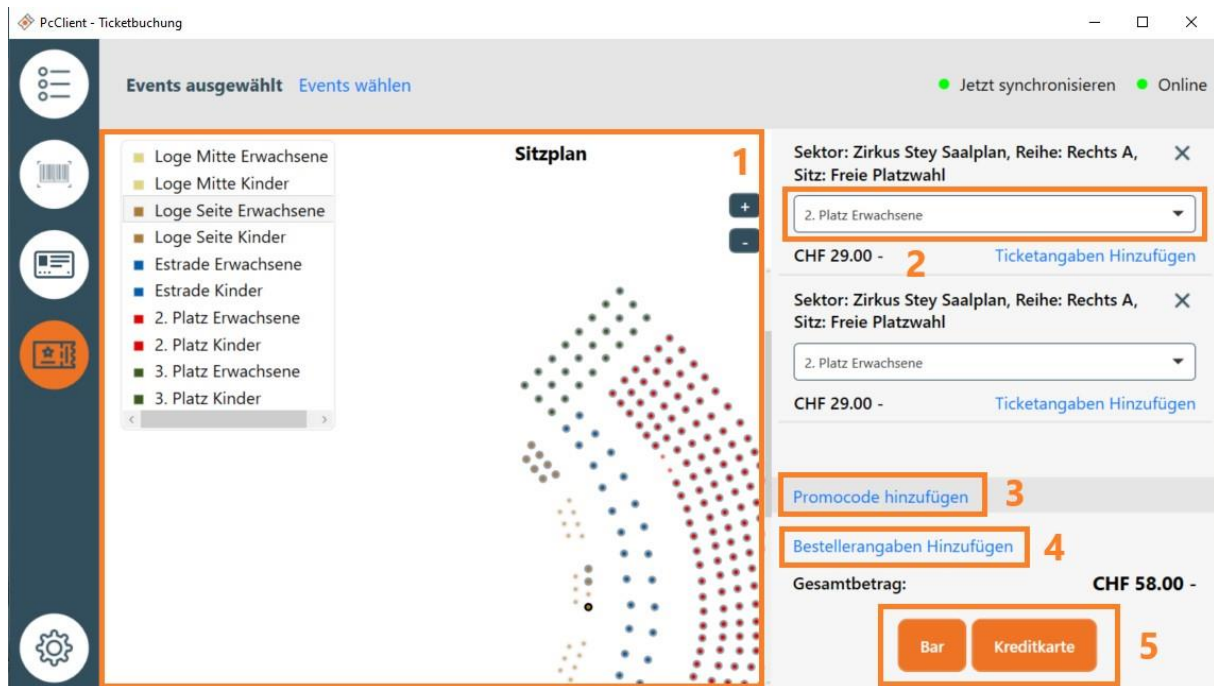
PcClient - Ticketbuchung

Events ausgewählt Events wählen

Jetzt synchronisieren Online

Loge Mitte Erwachsene
Loge Mitte Kinder
Loge Seite Erwachsene
Loge Seite Kinder
Estrade Erwachsene
Estrade Kinder
2. Platz Erwachsene
2. Platz Kinder
3. Platz Erwachsene
3. Platz Kinder

Sitzplan

1

+
-

Sektor: Zirkus Stey Saalplan, Reihe: Rechts A, Sitz: Freie Platzwahl

2. Platz Erwachsene

CHF 29.00 -

2

Ticketangaben Hinzufügen

Sektor: Zirkus Stey Saalplan, Reihe: Rechts A, Sitz: Freie Platzwahl

2. Platz Erwachsene

CHF 29.00 -

Ticketangaben Hinzufügen

Promocode hinzufügen

3

Bestellerangaben Hinzufügen

4

Gesamtbetrag:

CHF 58.00 -

Bar

Kreditkarte

5